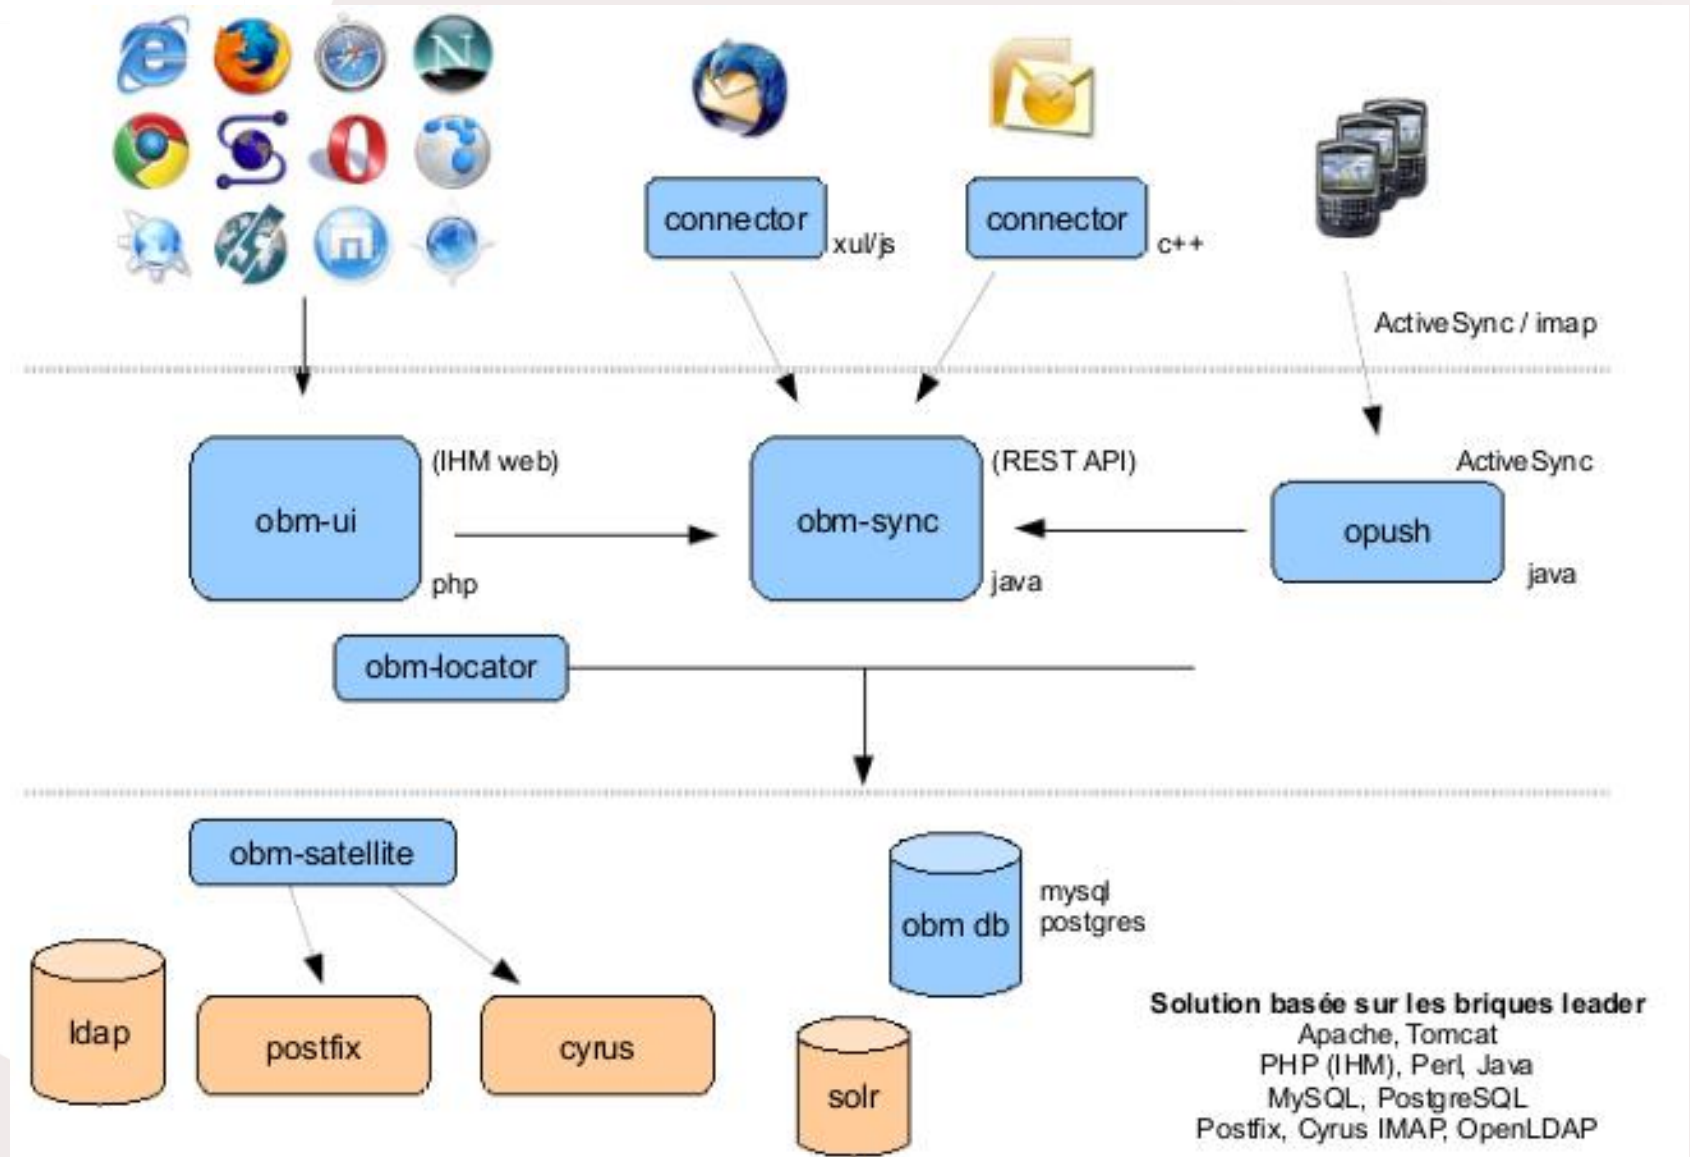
N

connector xul/js

connector c++

ActiveSync / imap

(IHM web)

obm-ui

php

(REST API)

obm-sync

java

ActiveSync

opush

java

obm-locator

obm-satellite

ldap

postfix

cyrus

obm db

mysql
postgres

solr

Solution basée sur les briques leader
Apache, Tomcat
PHP (IHM), Perl, Java
MySQL, PostgreSQL
Postfix, Cyrus IMAP, OpenLDAP